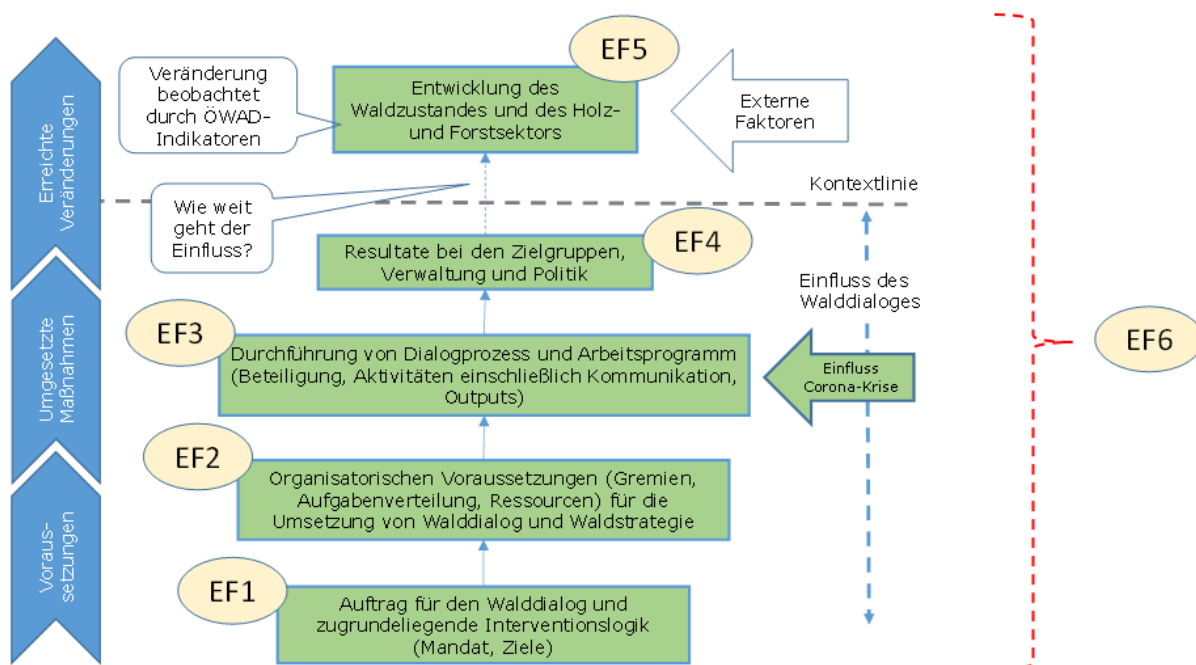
Erreichte Veränderungen

Umgesetzte Maßnahmen

Voraussetzungen

Veränderung beobachtet durch ÖWAD-Indikatoren

EF5

Entwicklung des Waldzustandes und des Holz- und Forstsektors

Externe Faktoren

Kontextlinie

Wie weit geht der Einfluss?

Resultate bei den Zielgruppen, Verwaltung und Politik

EF4

Einfluss des Walddialoges

EF3

Durchführung von Dialogprozess und Arbeitsprogramm (Beteiligung, Aktivitäten einschließlich Kommunikation, Outputs)

Einfluss Corona-Krise

EF6

EF2

Organisatorischen Voraussetzungen (Gremien, Aufgabenverteilung, Ressourcen) für die Umsetzung von Walddialog und Waldstrategie

EF1

Auftrag für den Walddialog und zugrundeliegende Interventionslogik (Mandat, Ziele)